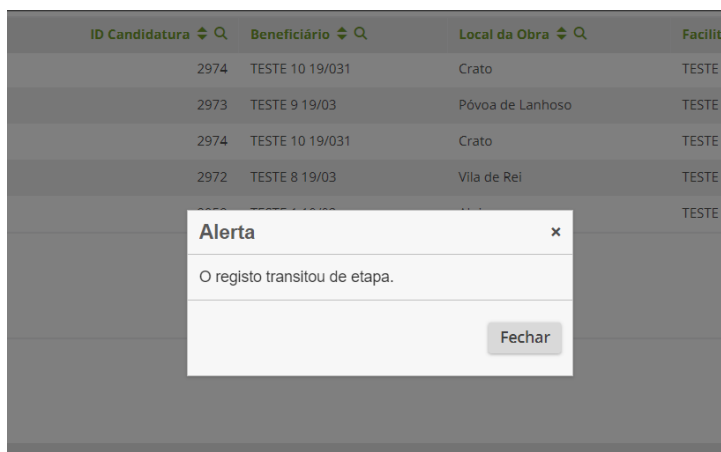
| ID Candidatura | Beneficiário | Local da Obra | Facilit |
|---|---|---|---|
| 2974 | TESTE 10 19/031 | Crato | TESTE |
| 2973 | TESTE 9 19/03 | Póvoa de Lanhoso | TESTE |
| 2974 | TESTE 10 19/031 | Crato | TESTE |
| 2972 | TESTE 8 19/03 | Vila de Rei | TESTE |
| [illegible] | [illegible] | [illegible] | TESTE |

Alerta ×

O registo transitou de etapa.

Fechar